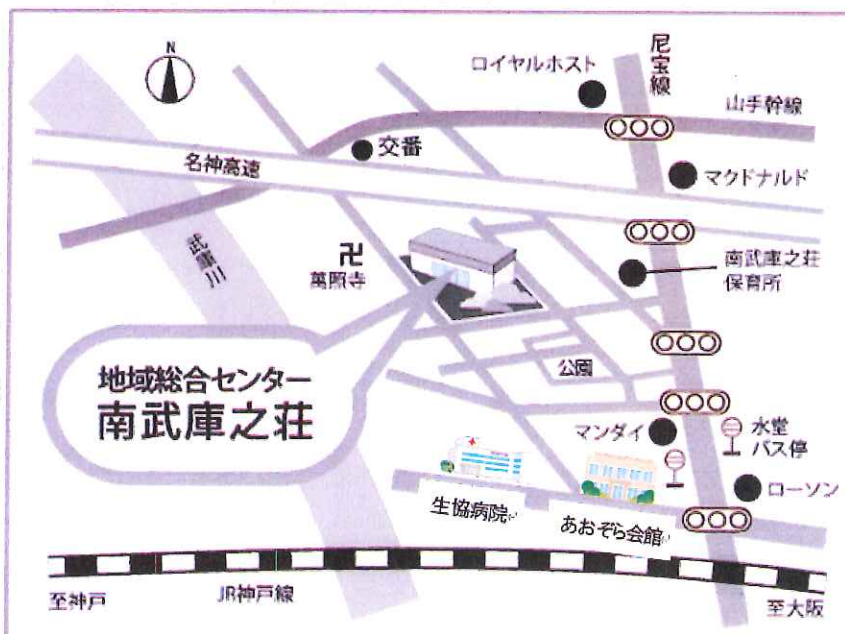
N

ロイヤルホスト

尼宝線

山手幹線

交番

名神高速

マクドナルド

武庫川

卍
萬照寺

南武庫之荘保育所

公園

地域総合センター
南武庫之荘

マンダイ

水堂バス停

ローソン

生協病院

あおぞら会館

至神戸

JR神戸線

至大阪